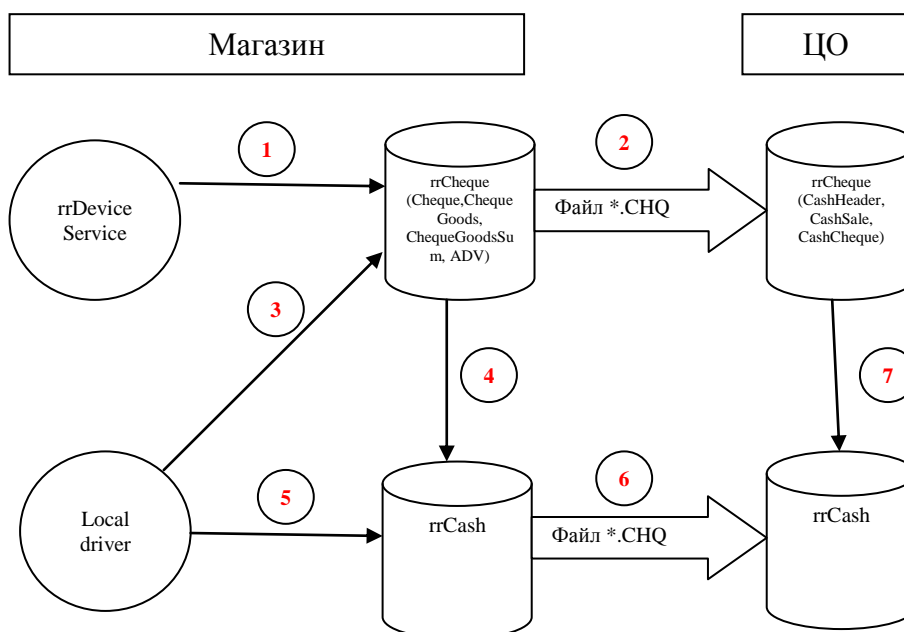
Магазин

ЦО

1

rrDevice Service

rrCheque (Cheque,Cheque Goods, ChequeGoodsSum, ADV)

2

Файл *.CHQ

rrCheque (CashHeader, CashSale, CashCheque)

3

4

7

Local driver

5

rrCash

6

Файл *.CHQ

rrCash